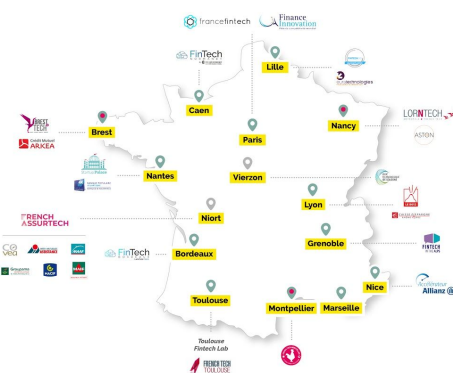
francefintech

Finance Innovation

FinTech

Lille

Caen

Paris

Nancy

LORNTECH

ASTON

BREST TECH

Brest

Crédit Mutuel ARKEA

Nantes

Vierzon

Lyon

FRENCH ASSURTECH

Niort

Grenoble

FINTECH

FinTech

Bordeaux

Nice

Accélérateur Allianz

Toulouse

Montpellier

Marseille

Toulouse Fintech Lab

FRENCH TECH TOULOUSE